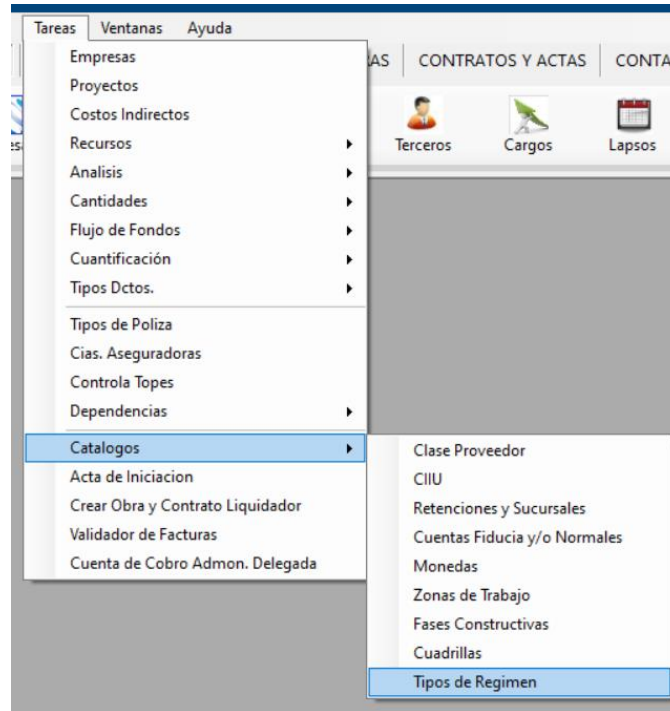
Tareas Ventanas Ayuda

AS | CONTRATOS Y ACTAS | CONTA

Terceros Cargos Lapsos

Empresas
Proyectos
Costos Indirectos
Recursos
Analisis
Cantidades
Flujo de Fondos
Cuantificación
Tipos Dctos.
Tipos de Poliza
Cias. Aseguradoras
Controla Topes
Dependencias
Catalogos
Acta de Iniciacion
Crear Obra y Contrato Liquidador
Validador de Facturas
Cuenta de Cobro Admon. Delegada

Clase Proveedor
CIIU
Retenciones y Sucursales
Cuentas Fiducia y/o Normales
Monedas
Zonas de Trabajo
Fases Constructivas
Cuadrillas
Tipos de Regimen